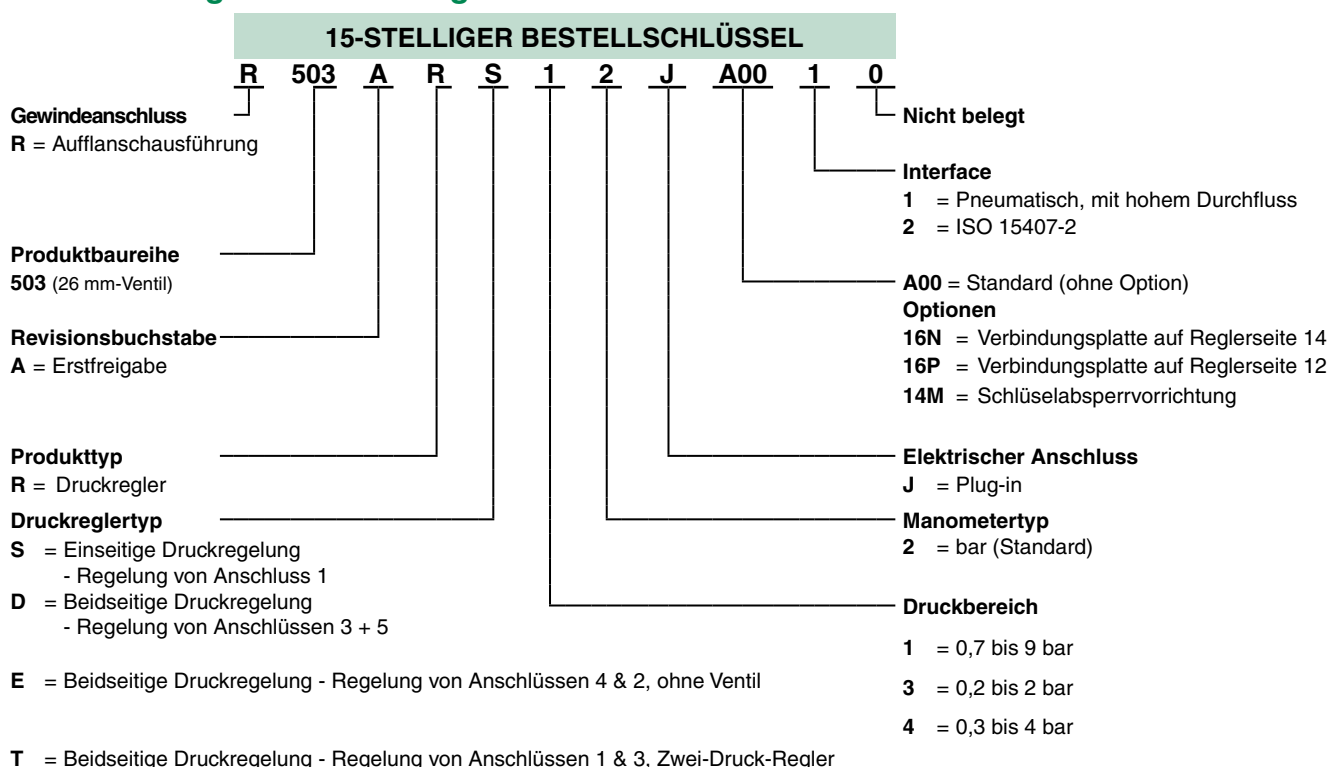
15-STELLIGER BESTELLSCHLÜSSEL

R 503 A R S 1 2 J A00 1 0

Gewindeanschluss
**R** = Aufflanschausführung

Produktbaureihe
**503** (26 mm-Ventil)

Revisionsbuchstabe
**A** = Erstfreigabe

Produkttyp
**R** = Druckregler

Druckreglertyp
**S** = Einseitige Druckregelung
- Regelung von Anschluss 1
**D** = Beidseitige Druckregelung
- Regelung von Anschlüssen 3 + 5

**E** = Beidseitige Druckregelung - Regelung von Anschlüssen 4 & 2, ohne Ventil

**T** = Beidseitige Druckregelung - Regelung von Anschlüssen 1 & 3, Zwei-Druck-Regler

Nicht belegt

Interface
**1** = Pneumatisch, mit hohem Durchfluss
**2** = ISO 15407-2

**A00** = Standard (ohne Option)
Optionen
**16N** = Verbindungsplatte auf Reglerseite 14
**16P** = Verbindungsplatte auf Reglerseite 12
**14M** = Schlüselabsperrvorrichtung

Elektrischer Anschluss
**J** = Plug-in

Manometertyp
**2** = bar (Standard)

Druckbereich
**1** = 0,7 bis 9 bar
**3** = 0,2 bis 2 bar
**4** = 0,3 bis 4 bar